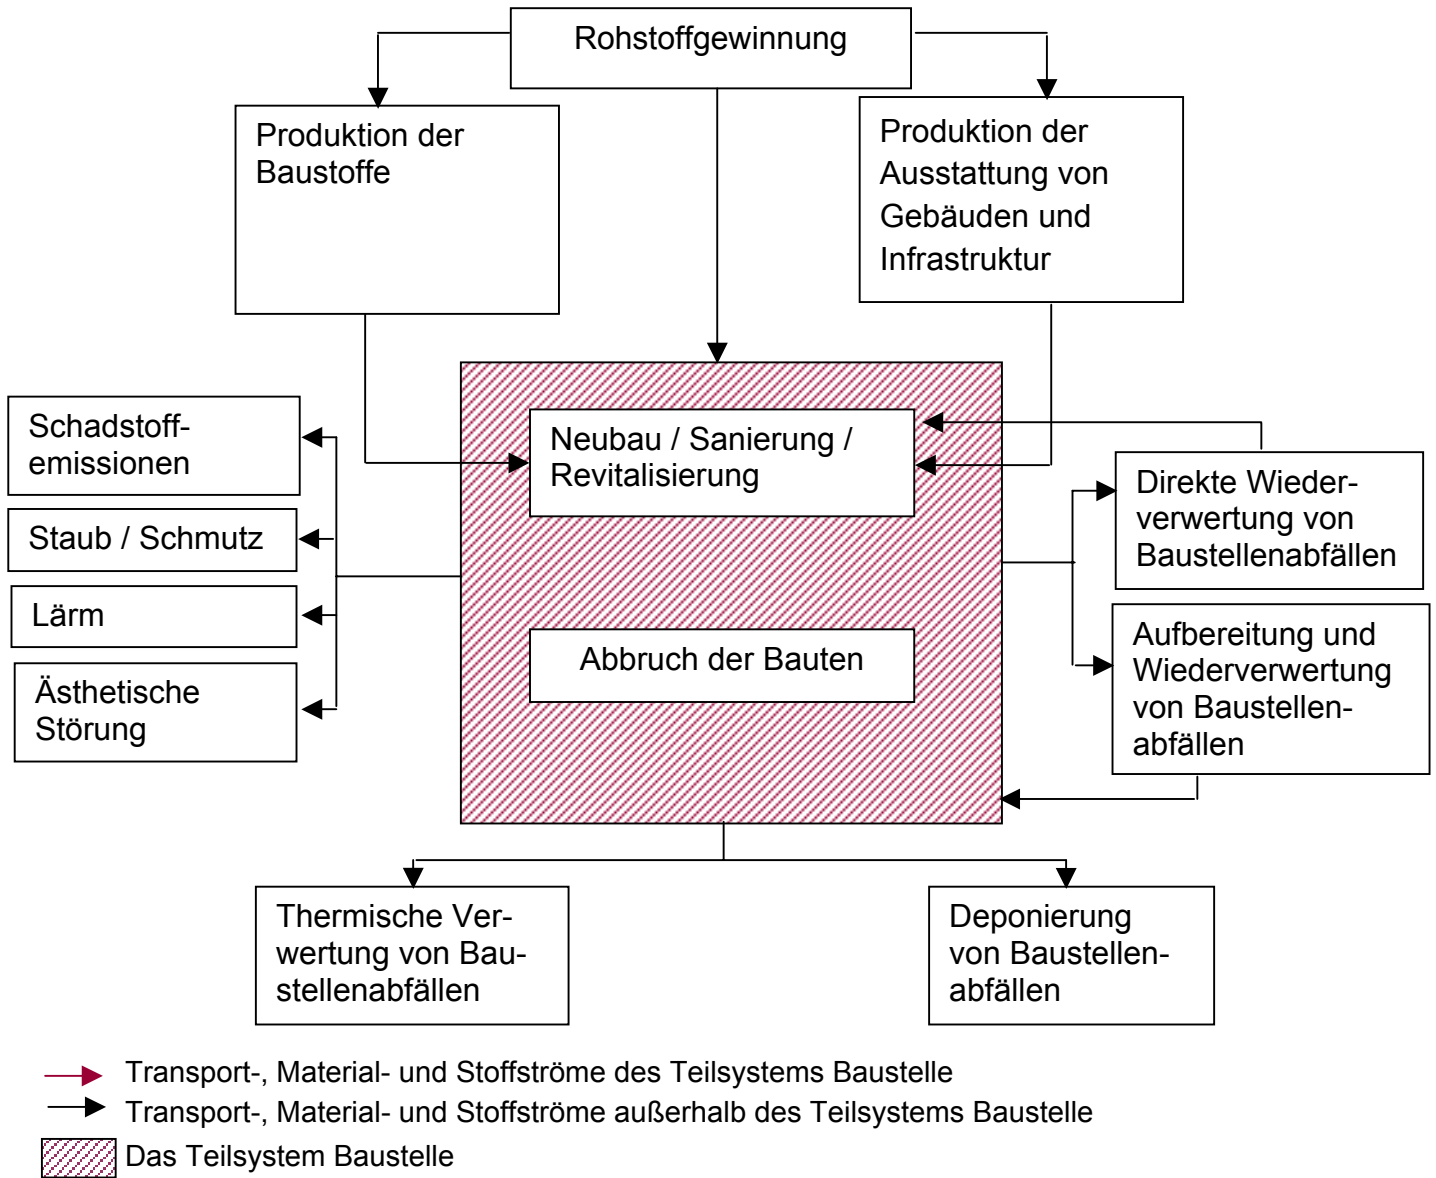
Rohstoffgewinnung

Produktion der Baustoffe

Produktion der Ausstattung von Gebäuden und Infrastruktur

Schadstoffemissionen

Staub / Schmutz

Lärm

Ästhetische Störung

Neubau / Sanierung / Revitalisierung

Abbruch der Bauten

Direkte Wiederverwertung von Baustellenabfällen

Aufbereitung und Wiederverwertung von Baustellenabfällen

Thermische Verwertung von Baustellenabfällen

Deponierung von Baustellenabfällen

Transport-, Material- und Stoffströme des Teilsystems Baustelle

Transport-, Material- und Stoffströme außerhalb des Teilsystems Baustelle

Das Teilsystem Baustelle